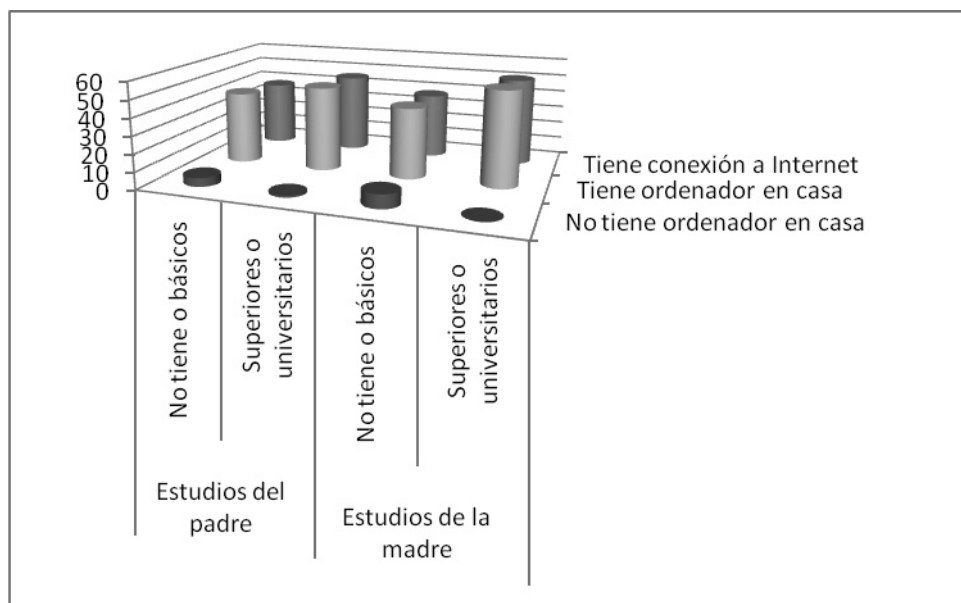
60
50
40
30
20
10
0

Tiene conexión a Internet
Tiene ordenador en casa
No tiene ordenador en casa

No tiene o básicos
Superiores o universitarios
No tiene o básicos
Superiores o universitarios

Estudios del padre
Estudios de la madre